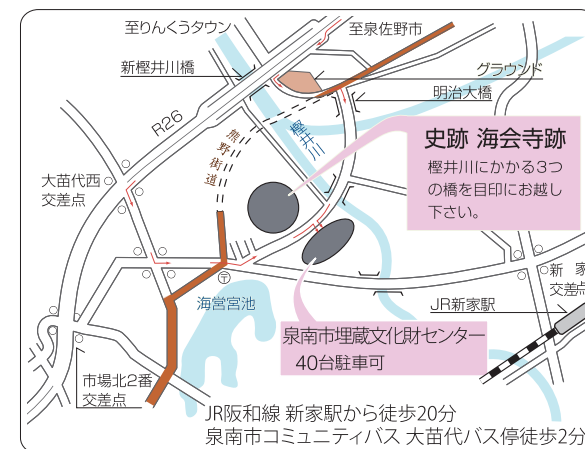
至りんくうタウン

至泉佐野市

新樫井川橋

グラウンド

明治大橋

R26

熊野街道

樫井川

史跡 海会寺跡

樫井川にかかる3つの橋を目印にお越し下さい。

大苗代西交差点

新家交差点

海営宮池

JR新家駅

泉南市埋蔵文化財センター
40台駐車可

市場北2番交差点

JR阪和線 新家駅から徒歩20分
泉南市コミュニティバス 大苗代バス停徒歩2分